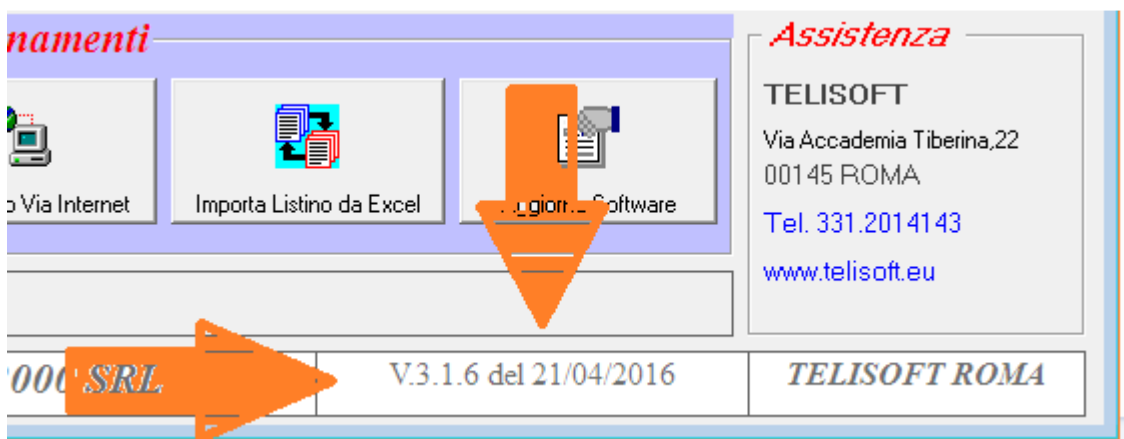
namenti

o Via Internet

Importa Listino da Excel

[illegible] Software

Assistenza

TELISOFT

Via Accademia Tiberina,22
00145 ROMA

Tel. 331.2014143

www.telisoft.eu

000 SRL

V.3.1.6 del 21/04/2016

TELISOFT ROMA